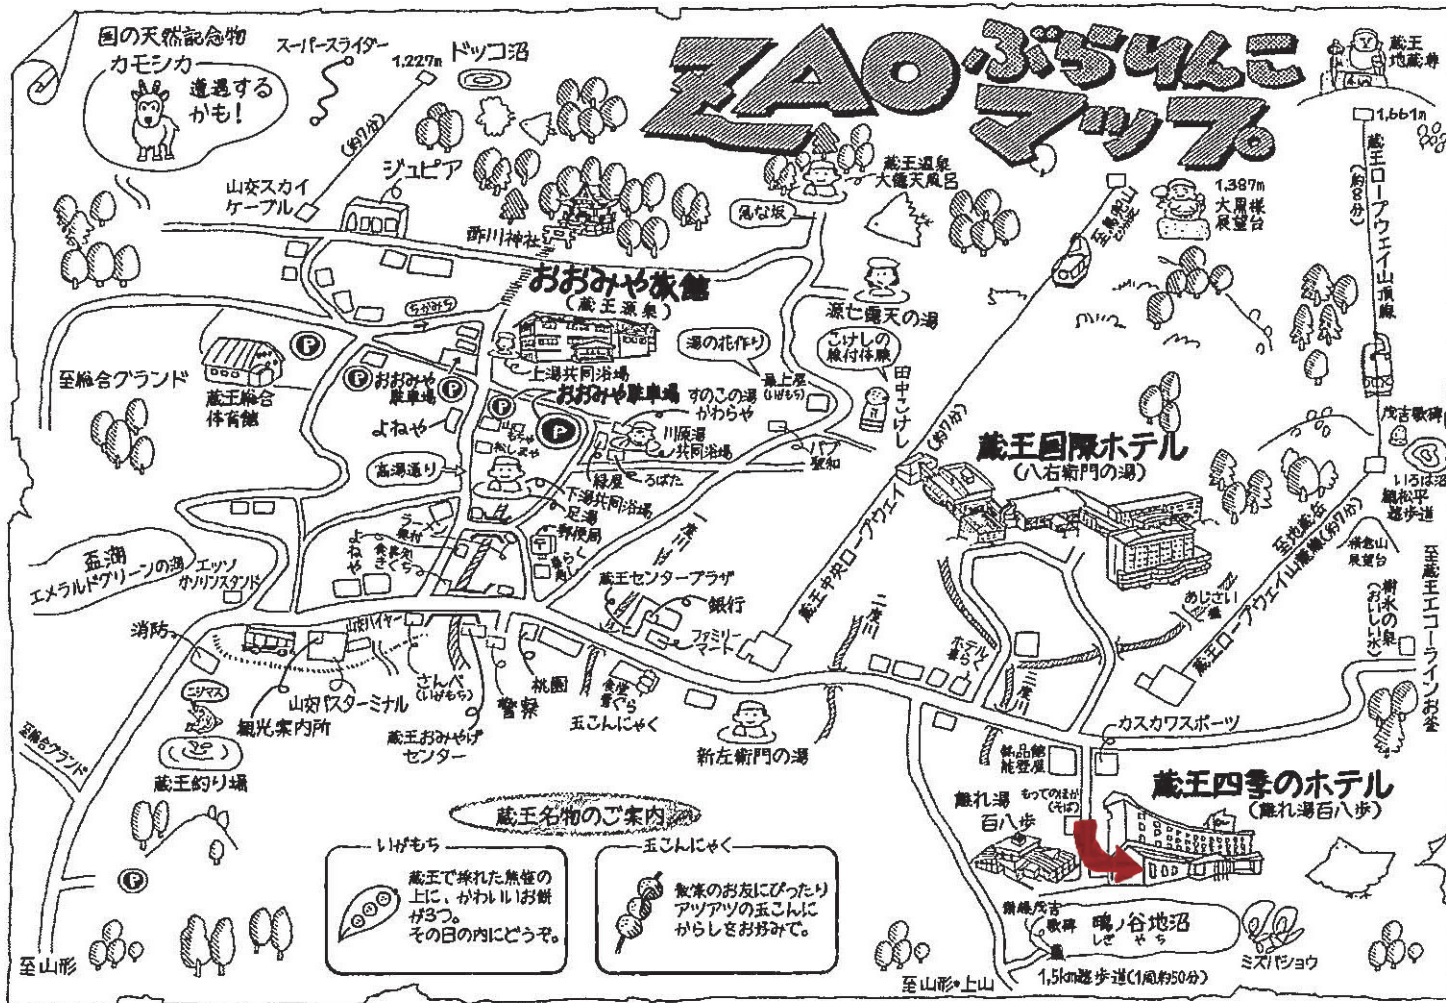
ZAO ぶらりんこ マップ。

国の天然記念物
カモシカ
遭遇するかも!

スーパースライダー
1,227m ドッコ沼
(約7分)
ジュピア
山交スカイケーブル
酢川神社
蔵王温泉大露天風呂
鬼な坂
蔵王地蔵尊
1,661m
蔵王ロープウェイ山頂線
(約8分)
1,387m
大黒様展望台
至蔵王山
おおみや旅館
(蔵王源泉)
源七露天の湯
こけしの絵付体験
田中こけし
湯の花作り
ちかみち
至総合グランド
蔵王総合体育館
おおみや駐車場
上湯共同浴場
おおみや駐車場
すのこの湯
かわらや
最上屋(いがもち)
よねや
川原湯共同浴場
パブ聖和
高湯通り
緑屋
ろばた
下湯共同浴場
足湯
郵便局
(約7分)
蔵王中央ロープウェイ
蔵王国際ホテル
(八右衛門の湯)
ラーメン
よねや
食事処きくち
盃湖
エメラルドグリーンの湯
エッソガソリンスタンド
蔵王センタープラザ
銀行
ファミリーマート
消防
山形ハイヤー
さんべ(いがもち)
桃園
食堂蔵ぐら
ニジマス
山交バスターミナル
観光案内所
警察
玉こんにゃく
新左衛門の湯
至総合グランド
蔵王釣り場
蔵王おみやげセンター
二度川
ホテル喜らく
あじさい
蔵王ロープウェイ山麓線(約7分)
至地蔵岳
茂吉歌碑
いろは沼
観松平遊歩道
樹氷の泉(おいしい水)
至蔵王エコーライン
お釜
観音岳展望台
カスカワスポーツ
銘品館能登屋
離れ湯百八歩
もってのほか(そば)
蔵王四季のホテル
(離れ湯百八歩)
蔵王名物のご案内
いがもち
蔵王で採れた熊笹の上に、かわいいお餅が3つ。その日の内にどうぞ。
玉こんにゃく
散策のお友にぴったりアツアツの玉こんにゃくにからしをお好みで。
斎藤茂吉歌碑
鴫ノ谷地沼
ミズバショウ
1.5km遊歩道(1周約50分)
至山形
至山形・上山